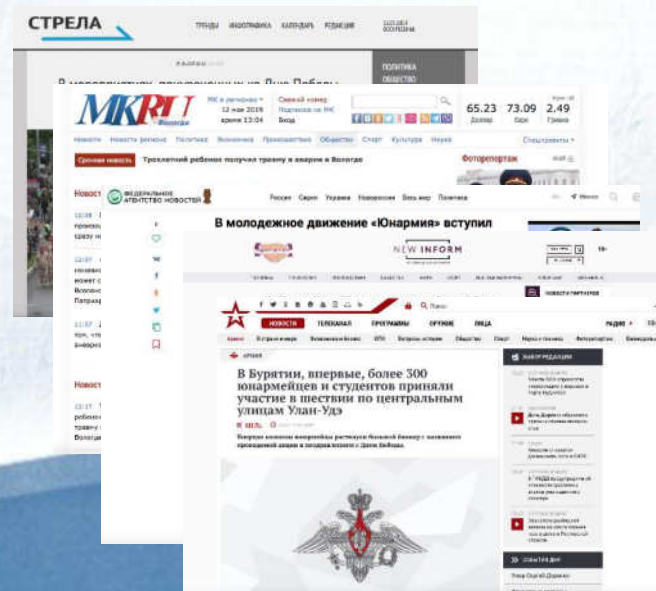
СТРЕЛА

ТРЕНДЫ ИНФОГРАФИКА КАЛЕНДАРЬ РЕДАКЦИЯ

ПОЛИТИКА
ОБЩЕСТВО

В молодежное движение «Юнармия» вступил

MKRU Вологда

65.23 73.09 2.49

Новости Новости региона Политика Экономика Происшествия Общество Спорт Культура Наука

Срочная новость Трехлетний ребенок получил травму в аварии в Вологде

Фоторепортаж

Новости

ФЕДЕРАЛЬНОЕ АГЕНТСТВО НОВОСТЕЙ

Россия Сирия Украина Новороссия Весь мир Политика

NEW INFORM

НОВОСТИ ТЕЛЕКАНАЛ ПРОГРАММЫ ОРУЖИЕ ЛИЦА

АРМИЯ

В Бурятии, впервые, более 300 юнармейцев и студентов приняли участие в шествии по центральным улицам Улан-Удэ

ВЫБОР РЕДАКЦИИ

СПЕЦТЕМА ДНЯ